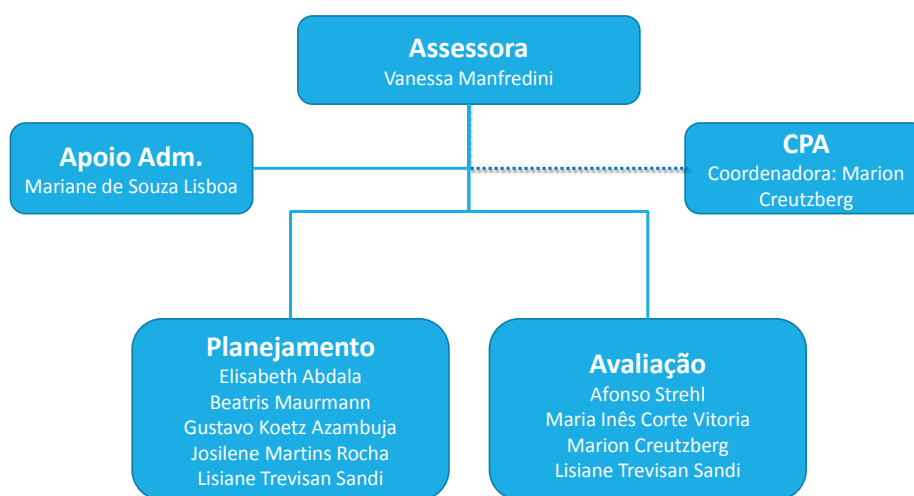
Assessora
Vanessa Manfredini

Apoio Adm.
Mariane de Souza Lisboa

CPA
Coordenadora: Marion Creutzberg

Planejamento
Elisabeth Abdala
Beatris Maurmann
Gustavo Koetz Azambuja
Josilene Martins Rocha
Lisiane Trevisan Sandi

Avaliação
Afonso Strehl
Maria Inês Corte Vitoria
Marion Creutzberg
Lisiane Trevisan Sandi